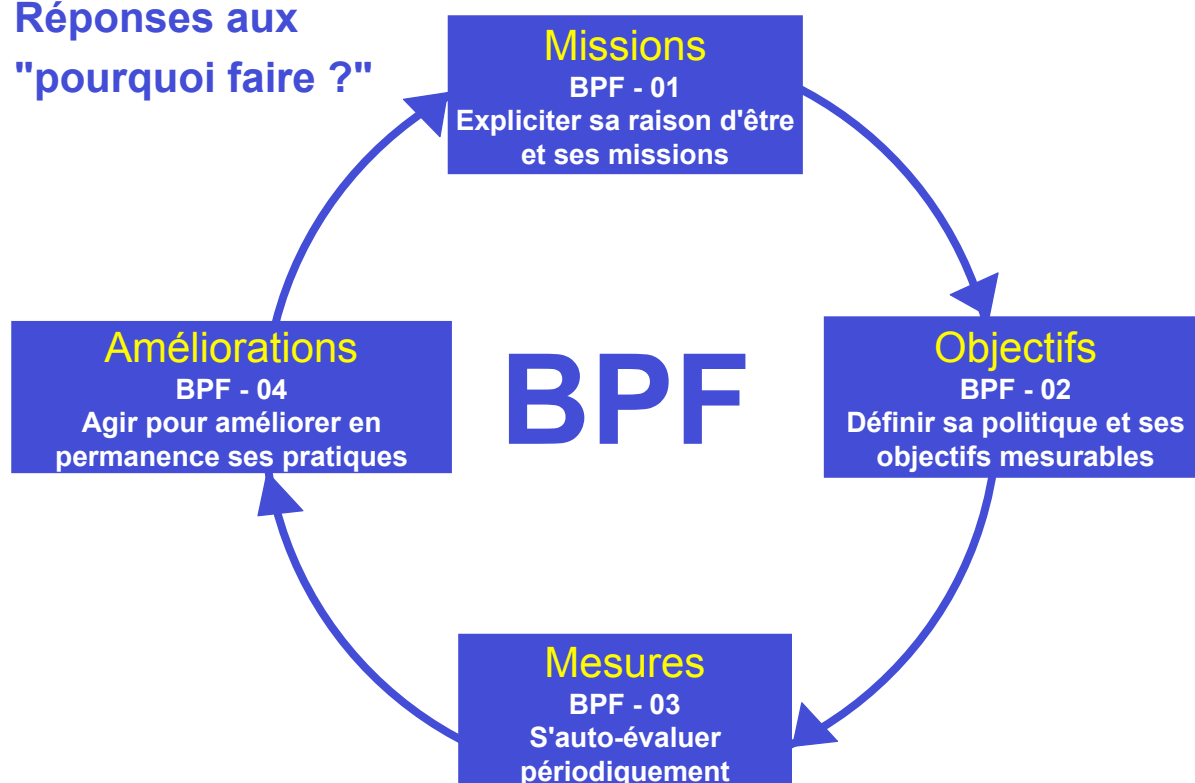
Réponses aux "pourquoi faire ?"

Missions
BPF - 01
Expliciter sa raison d'être et ses missions

Objectifs
BPF - 02
Définir sa politique et ses objectifs mesurables

Mesures
BPF - 03
S'auto-évaluer périodiquement

Améliorations
BPF - 04
Agir pour améliorer en permanence ses pratiques

BPF